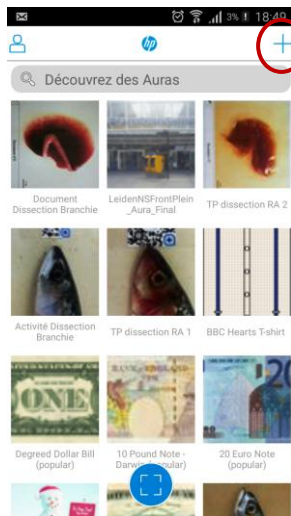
3% 18:49

hp

+

Découvrez des Auras

Document Dissection Branchie

LeidenNSFrontPlein_Aura_Final

TP dissection RA 2

Activité Dissection Branchie

TP dissection RA 1

BBC Hearts T-shirt

Degreed Dollar Bill (popular)

10 Pound Note - Darwi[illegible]pular)

20 Euro Note (popular)